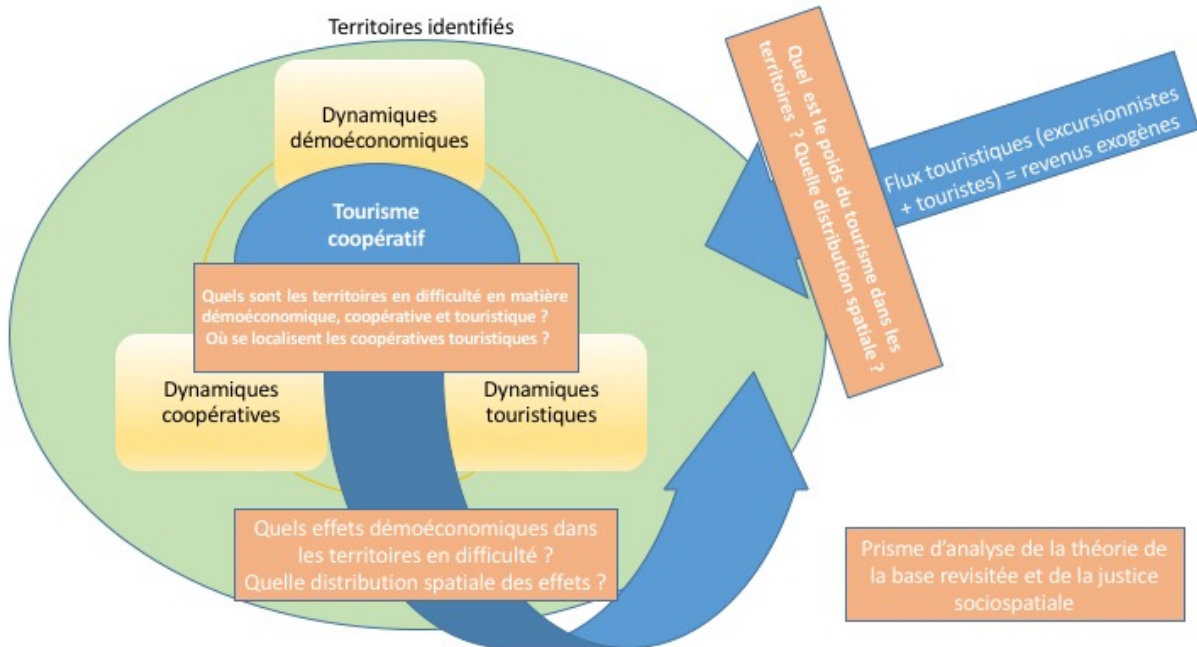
Territoires identifiés

Dynamiques démoéconomiques

Tourisme coopératif

Quels sont les territoires en difficulté en matière démoéconomique, coopérative et touristique ?
Où se localisent les coopératives touristiques ?

Dynamiques coopératives

Dynamiques touristiques

Quels effets démoéconomiques dans les territoires en difficulté ?
Quelle distribution spatiale des effets ?

Quel est le poids du tourisme dans les territoires ? Quelle distribution spatiale ?

Flux touristiques (excursionnistes + touristes) = revenus exogènes

Prisme d'analyse de la théorie de la base revisitée et de la justice sociospatiale